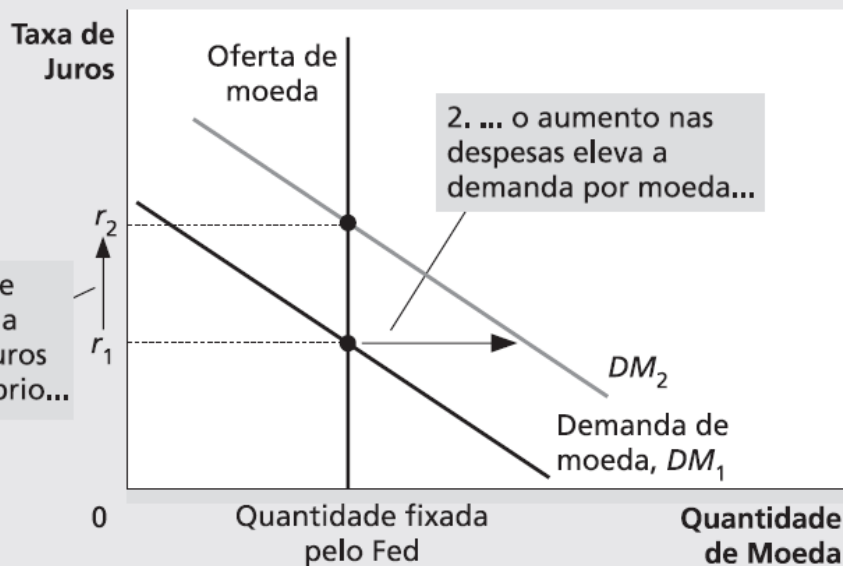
Taxa de Juros

Oferta de moeda

2. ... o aumento nas despesas eleva a demanda por moeda...

$r_2$

$r_1$

e
a
uros
prio...

$DM_2$

Demanda de moeda, $DM_1$

0

Quantidade fixada pelo Fed

Quantidade de Moeda